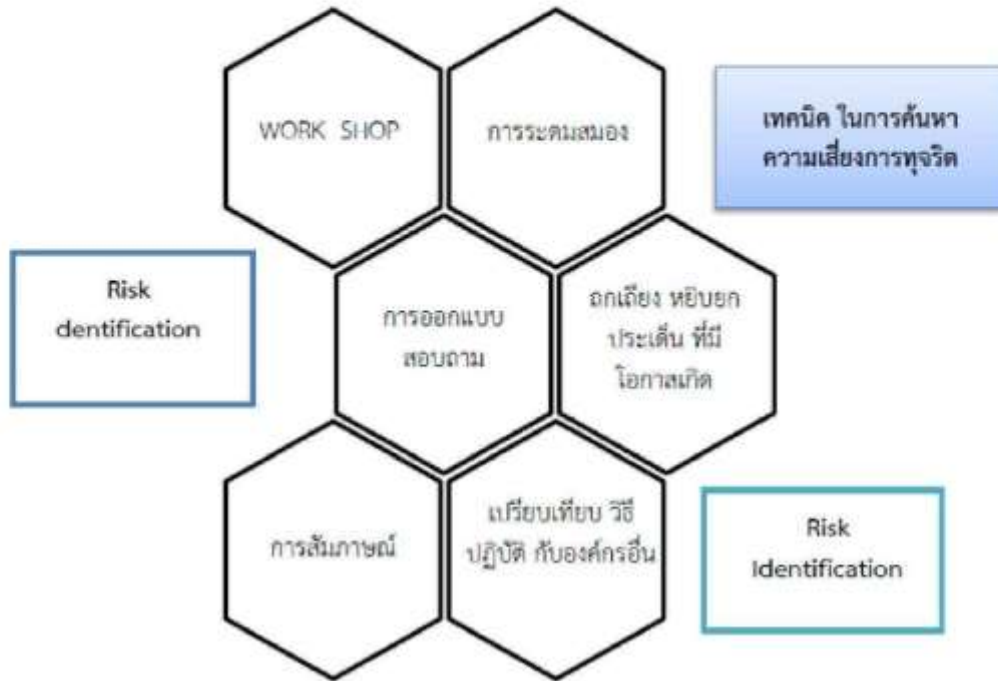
WORK SHOP

การระดมสมอง

เทคนิค ในการค้นหา ความเสี่ยงการทุจริต

Risk dentification

การออกแบบ สอบถาม

ถกเถียง หยิบยก ประเด็น ที่มีโอกาสเกิด

การสัมภาษณ์

เปรียบเทียบ วิธีปฏิบัติ กับองค์กรอื่น

Risk Identification